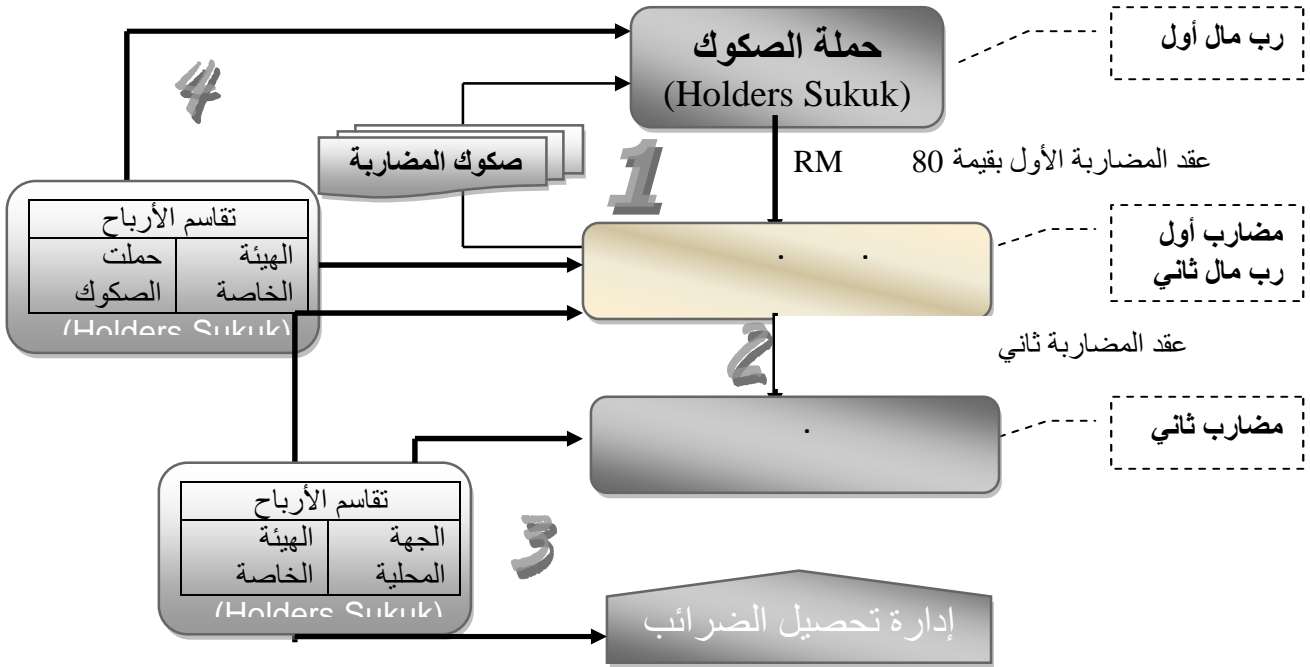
حملة الصكوك
(Holders Sukuk)

رب مال أول

4

صكوك المضاربة

1

RM عقد المضاربة الأول بقيمة 80

| تقاسم الأرباح | |
|---|---|
| الهيئة الخاصة | حملت الصكوك |

(Holders Sukuk)

مضارب أول
رب مال ثاني

2

عقد المضاربة ثاني

مضارب ثاني

| تقاسم الأرباح | |
|---|---|
| الجهة المحلية | الهيئة الخاصة |

(Holders Sukuk)

3

إدارة تحصيل الضرائب